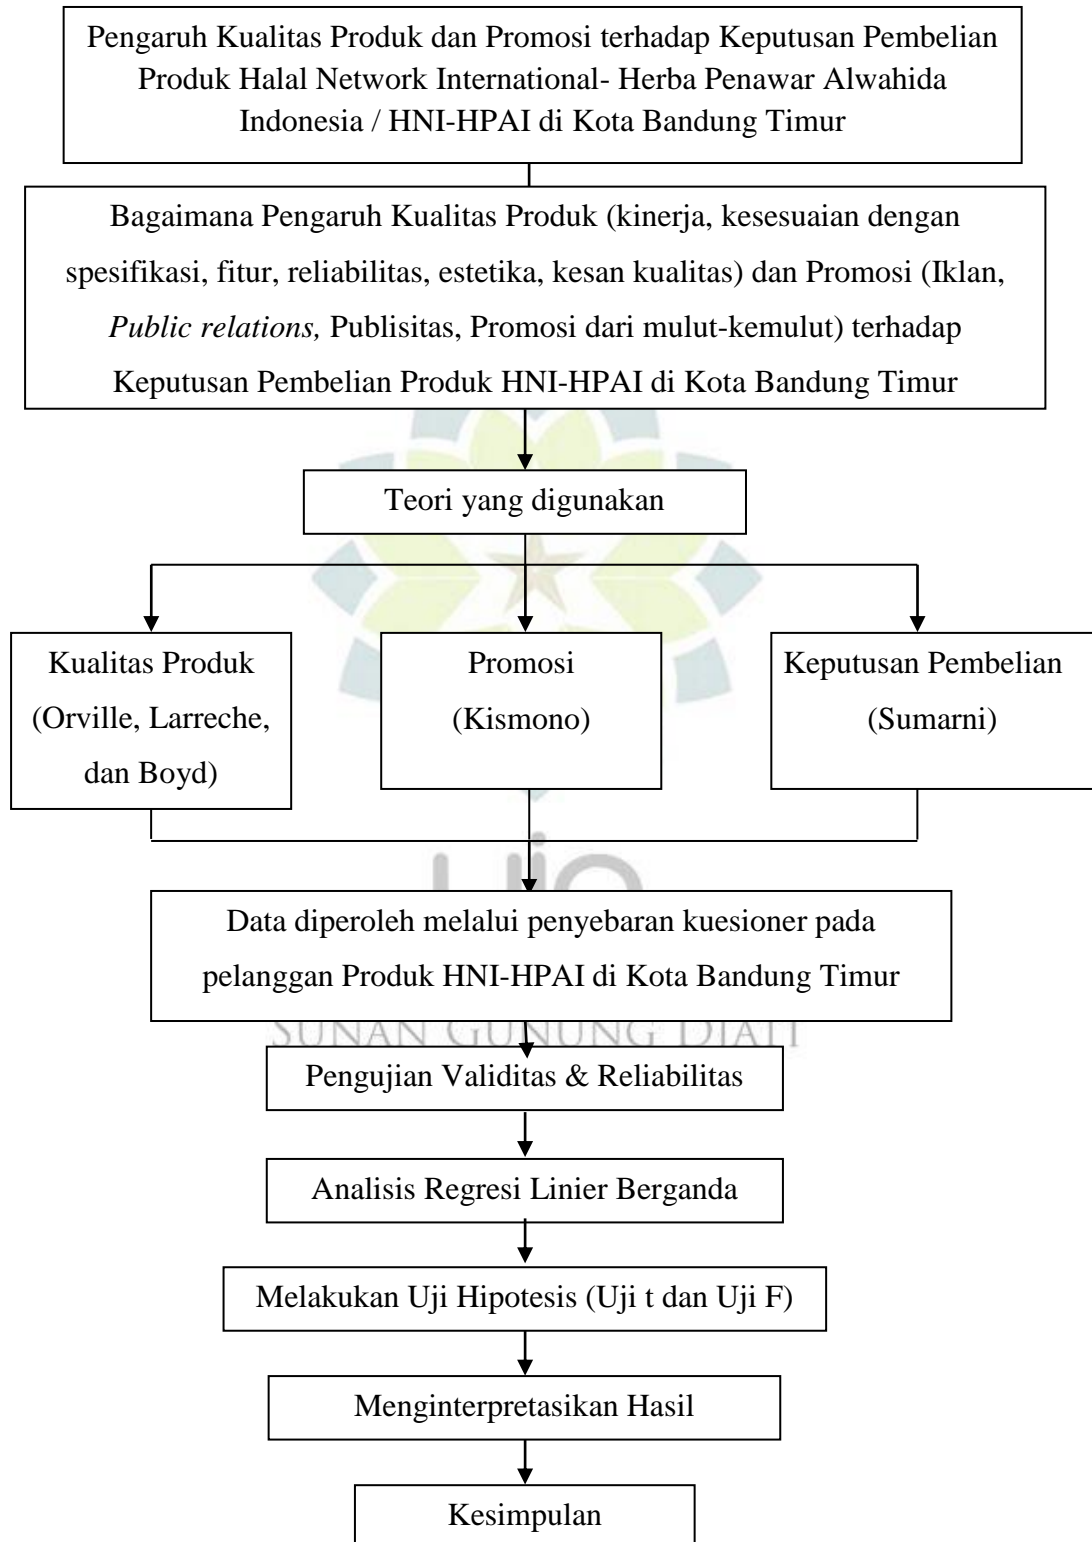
Pengaruh Kualitas Produk dan Promosi terhadap Keputusan Pembelian Produk Halal Network International- Herba Penawar Alwahida Indonesia / HNI-HPAI di Kota Bandung Timur

Bagaimana Pengaruh Kualitas Produk (kinerja, kesesuaian dengan spesifikasi, fitur, reliabilitas, estetika, kesan kualitas) dan Promosi (Iklan, *Public relations,* Publisitas, Promosi dari mulut-kemulut) terhadap Keputusan Pembelian Produk HNI-HPAI di Kota Bandung Timur

Teori yang digunakan

Kualitas Produk (Orville, Larreche, dan Boyd)

Promosi (Kismono)

Keputusan Pembelian (Sumarni)

Data diperoleh melalui penyebaran kuesioner pada pelanggan Produk HNI-HPAI di Kota Bandung Timur

SUNAN GUNUNG DJATI

Pengujian Validitas & Reliabilitas

Analisis Regresi Linier Berganda

Melakukan Uji Hipotesis (Uji t dan Uji F)

Menginterpretasikan Hasil

Kesimpulan